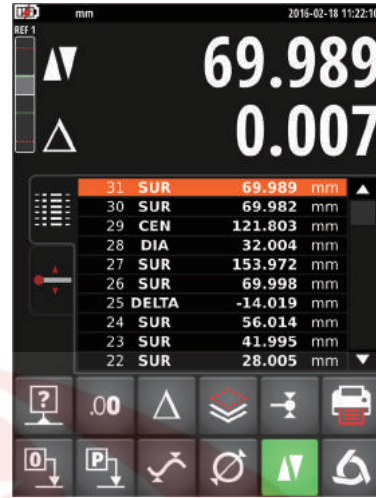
mm 2016-02-18 11:22:10
REF 1

69.989

0.007

| | | | |
|---|---|---|---|
| 31 | SUR | 69.989 | mm |
| 30 | SUR | 69.982 | mm |
| 29 | CEN | 121.803 | mm |
| 28 | DIA | 32.004 | mm |
| 27 | SUR | 153.972 | mm |
| 26 | SUR | 69.998 | mm |
| 25 | DELTA | -14.019 | mm |
| 24 | SUR | 56.014 | mm |
| 23 | SUR | 41.995 | mm |
| 22 | SUR | 28.005 | mm |

?
.00
0
P